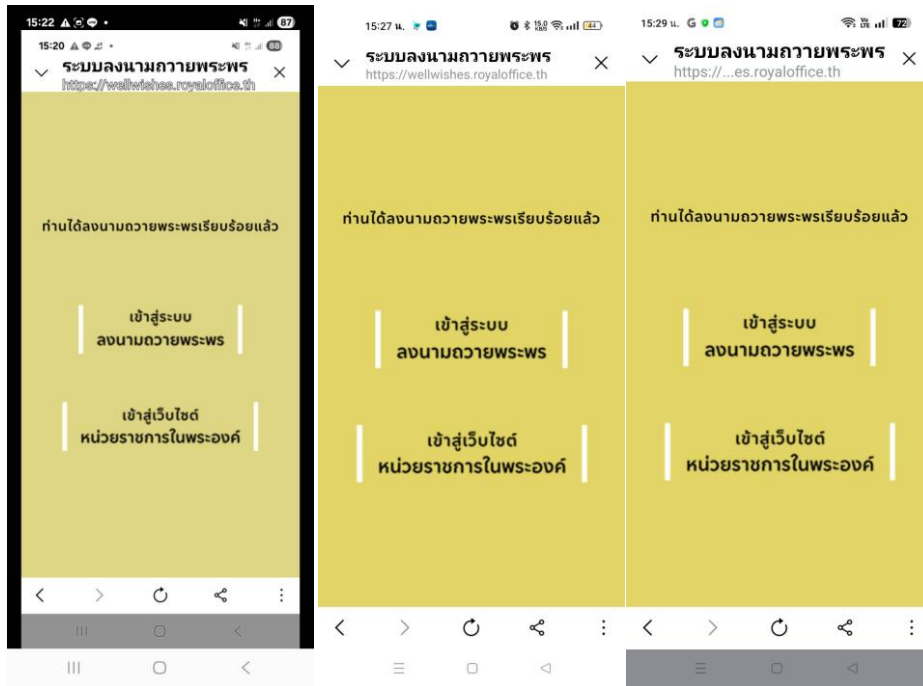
15:22 87

15:20 88

ระบบลงนามถวายพระพร

https://wellwishes.royaloffice.th

ท่านได้ลงนามถวายพระพรเรียบร้อยแล้ว

เข้าสู่ระบบ
ลงนามถวายพระพร

เข้าสู่เว็บไซต์
หน่วยราชการในพระองค์

15:27 น. 44

ระบบลงนามถวายพระพร

https://wellwishes.royaloffice.th

ท่านได้ลงนามถวายพระพรเรียบร้อยแล้ว

เข้าสู่ระบบ
ลงนามถวายพระพร

เข้าสู่เว็บไซต์
หน่วยราชการในพระองค์

15:29 น. G 72

ระบบลงนามถวายพระพร

https://...es.royaloffice.th

ท่านได้ลงนามถวายพระพรเรียบร้อยแล้ว

เข้าสู่ระบบ
ลงนามถวายพระพร

เข้าสู่เว็บไซต์
หน่วยราชการในพระองค์